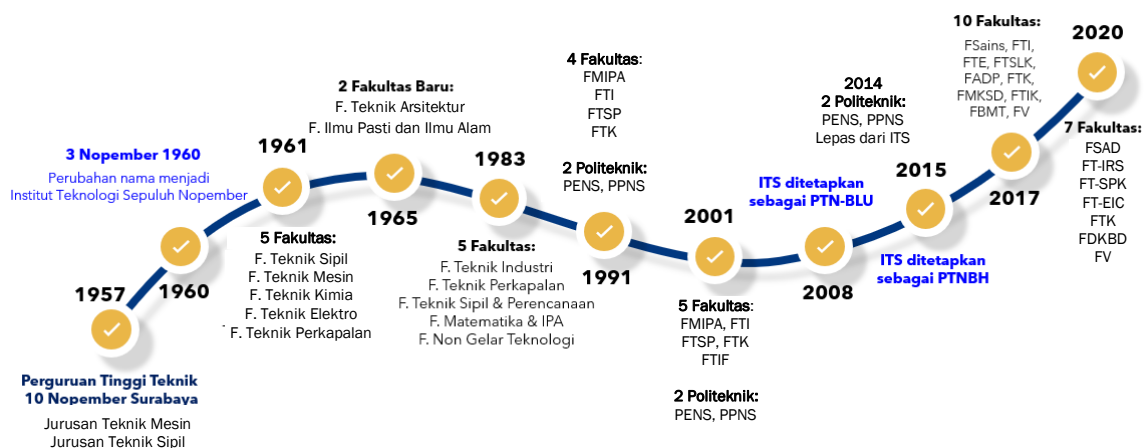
1957

Perguruan Tinggi Teknik 10 Nopember Surabaya

Jurusan Teknik Mesin
Jurusan Teknik Sipil

3 Nopember 1960

Perubahan nama menjadi Institut Teknologi Sepuluh Nopember

1960

1961

5 Fakultas:
F. Teknik Sipil
F. Teknik Mesin
F. Teknik Kimia
F. Teknik Elektro
F. Teknik Perkapalan

2 Fakultas Baru:
F. Teknik Arsitektur
F. Ilmu Pasti dan Ilmu Alam

1965

1983

5 Fakultas:
F. Teknik Industri
F. Teknik Perkapalan
F. Teknik Sipil & Perencanaan
F. Matematika & IPA
F. Non Gelar Teknologi

4 Fakultas:
FMIPA
FTI
FTSP
FTK

2 Politeknik:
PENS, PPNS

1991

2001

5 Fakultas:
FMIPA, FTI
FTSP, FTK
FTIF

2 Politeknik:
PENS, PPNS

ITS ditetapkan sebagai PTN-BLU

2008

2014
2 Politeknik:
PENS, PPNS
Lepas dari ITS

2015

ITS ditetapkan sebagai PTNBH

10 Fakultas:
FSains, FTI,
FTE, FTSLK,
FADP, FTK,
FMKSD, FTIK,
FBMT, FV

2017

2020

7 Fakultas:
FSAD
FT-IRS
FT-SPK
FT-EIC
FTK
FDKBD
FV